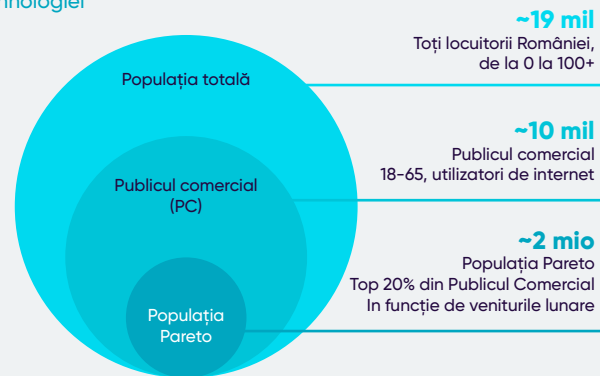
hnologiei

Populația totală

Publicul comercial (PC)

Populația Pareto

~19 mil
Toți locuitorii României, de la 0 la 100+

~10 mil
Publicul comercial
18-65, utilizatori de internet

~2 mio
Populația Pareto
Top 20% din Publicul Comercial
In funcție de veniturile lunare